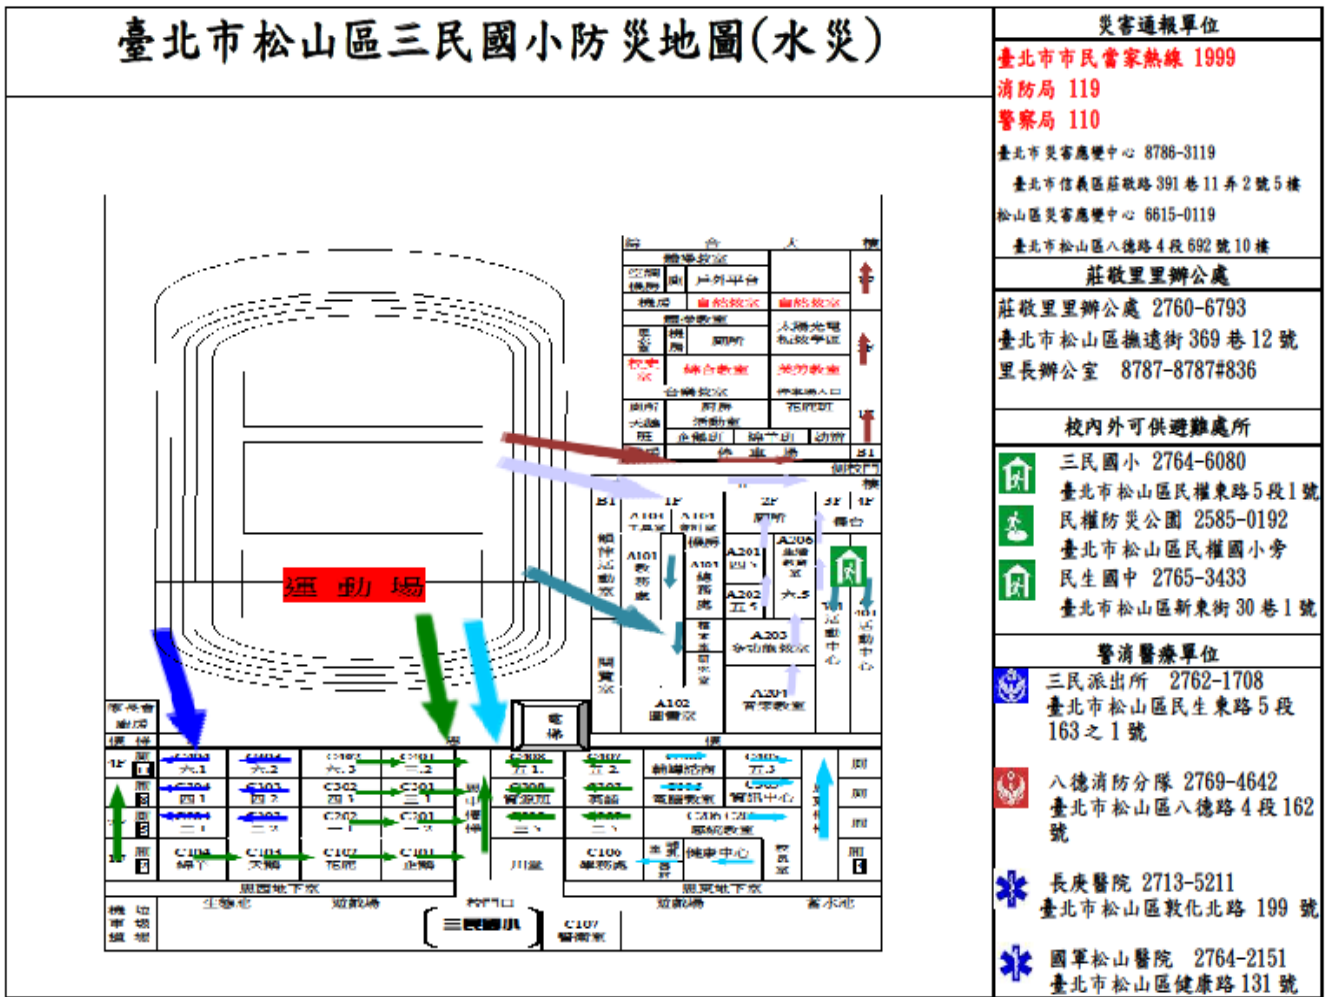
臺北市松山區三民國小防災地圖(水災)

運動場

A102
圖書室

A201
四ㄙ
A202
五ㄙ
A203
A204

電梯

B1
1F
2F
3F
4F

C106
C107

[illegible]

災害通報單位
臺北市市民當家熱線 1999
消防局 119
警察局 110
臺北市災害應變中心 8786-3119
臺北市信義區莊敬路 391 巷 11 弄 2 號 5 樓
松山區災害應變中心 6615-0119
臺北市松山區八德路 4 段 692 號 10 樓

莊敬里里辦公處
莊敬里里辦公處 2760-6793
臺北市松山區撫遠街 369 巷 12 號
里長辦公室 8787-8787#836

校內外可供避難處所
三民國小 2764-6080
臺北市松山區民權東路 5 段 1 號
民權防災公園 2585-0192
臺北市松山區民權國小旁
民生國中 2765-3433
臺北市松山區新東街 30 巷 1 號

警消醫療單位
三民派出所 2762-1708
臺北市松山區民生東路 5 段 163 之 1 號
八德消防分隊 2769-4642
臺北市松山區八德路 4 段 162 號
長庚醫院 2713-5211
臺北市松山區敦化北路 199 號
國軍松山醫院 2764-2151
臺北市松山區健康路 131 號